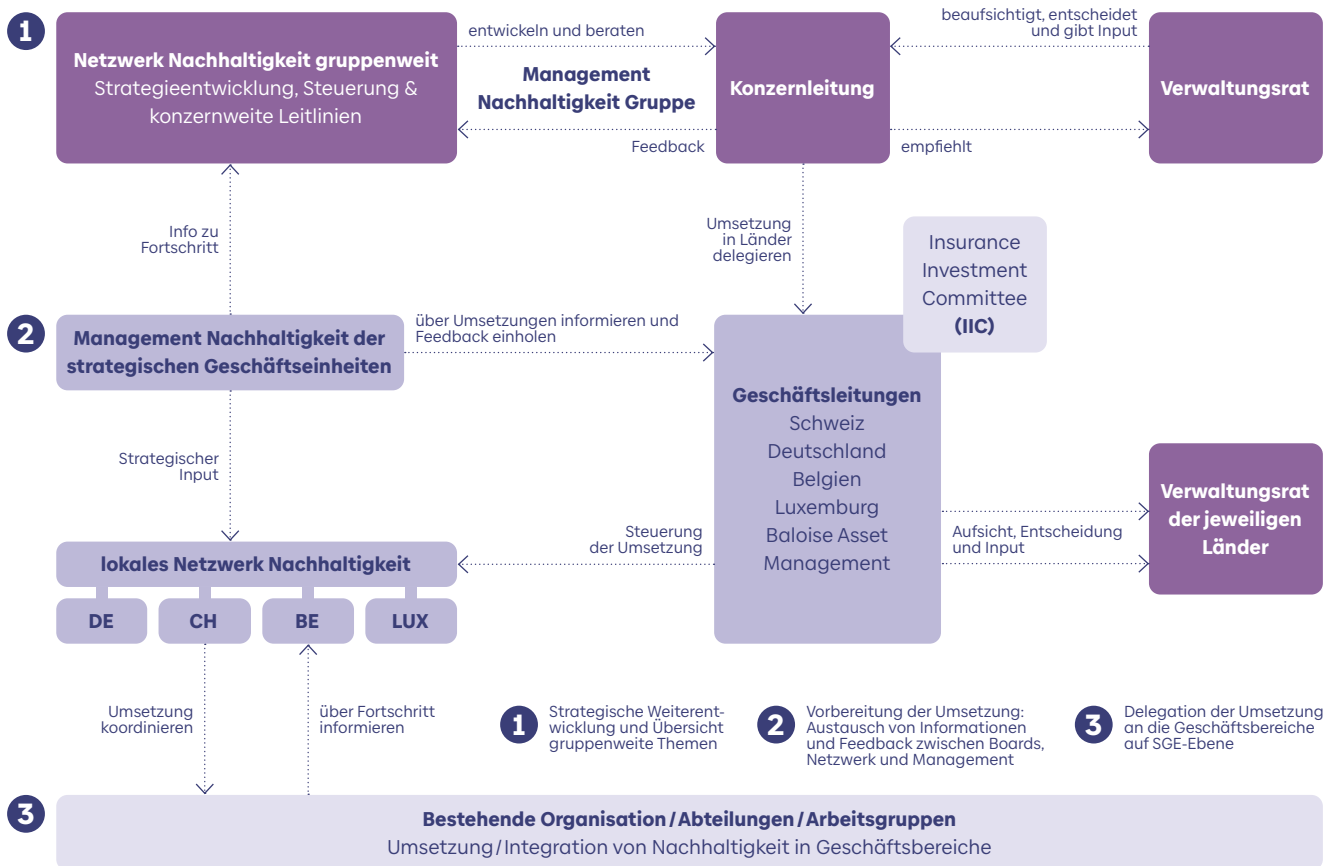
1

Netzwerk Nachhaltigkeit gruppenweit
Strategieentwicklung, Steuerung & konzernweite Leitlinien

entwickeln und beraten

Management Nachhaltigkeit Gruppe

Feedback

Konzernleitung

beaufsichtigt, entscheidet und gibt Input

empfiehlt

Verwaltungsrat

Info zu Fortschritt

Umsetzung in Länder delegieren

Insurance Investment Committee (IIC)

2

Management Nachhaltigkeit der strategischen Geschäftseinheiten

über Umsetzungen informieren und Feedback einholen

Geschäftsleitungen
Schweiz
Deutschland
Belgien
Luxemburg
Baloise Asset Management

Strategischer Input

Steuerung der Umsetzung

Aufsicht, Entscheidung und Input

Verwaltungsrat der jeweiligen Länder

lokales Netzwerk Nachhaltigkeit

DE

CH

BE

LUX

Umsetzung koordinieren

über Fortschritt informieren

1 Strategische Weiterentwicklung und Übersicht gruppenweite Themen

2 Vorbereitung der Umsetzung: Austausch von Informationen und Feedback zwischen Boards, Netzwerk und Management

3 Delegation der Umsetzung an die Geschäftsbereiche auf SGE-Ebene

3

Bestehende Organisation / Abteilungen / Arbeitsgruppen
Umsetzung / Integration von Nachhaltigkeit in Geschäftsbereiche